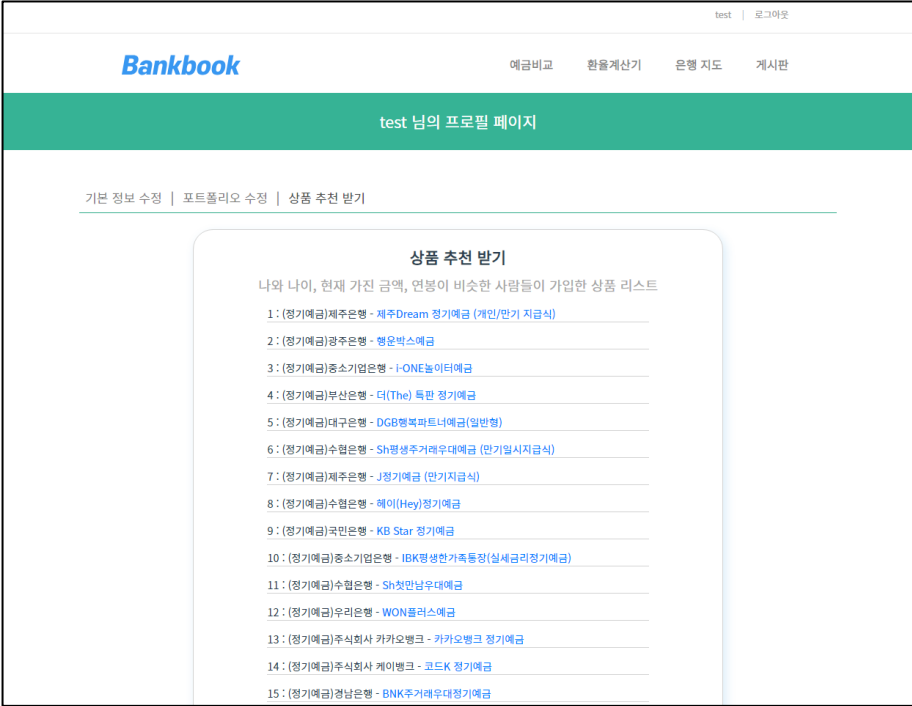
test | 로그아웃

Bankbook

예금비교 환율계산기 은행 지도 게시판

test 님의 프로필 페이지

기본 정보 수정 | 포트폴리오 수정 | 상품 추천 받기

상품 추천 받기

나와 나이, 현재 가진 금액, 연봉이 비슷한 사람들이 가입한 상품 리스트

1 : (정기예금)제주은행 - 제주Dream 정기예금 (개인/만기 지급식)

2 : (정기예금)광주은행 - 행운박스예금

3 : (정기예금)중소기업은행 - i-ONE놀이터예금

4 : (정기예금)부산은행 - 더(The) 특판 정기예금

5 : (정기예금)대구은행 - DGB행복파트너예금(일반형)

6 : (정기예금)수협은행 - Sh평생주거래우대예금 (만기일시지급식)

7 : (정기예금)제주은행 - J정기예금 (만기지급식)

8 : (정기예금)수협은행 - 헤이(Hey)정기예금

9 : (정기예금)국민은행 - KB Star 정기예금

10 : (정기예금)중소기업은행 - IBK평생한가족통장(실세금리정기예금)

11 : (정기예금)수협은행 - Sh첫만남우대예금

12 : (정기예금)우리은행 - WON플러스예금

13 : (정기예금)주식회사 카카오뱅크 - 카카오뱅크 정기예금

14 : (정기예금)주식회사 케이뱅크 - 코드K 정기예금

15 : (정기예금)경남은행 - BNK주거래우대정기예금